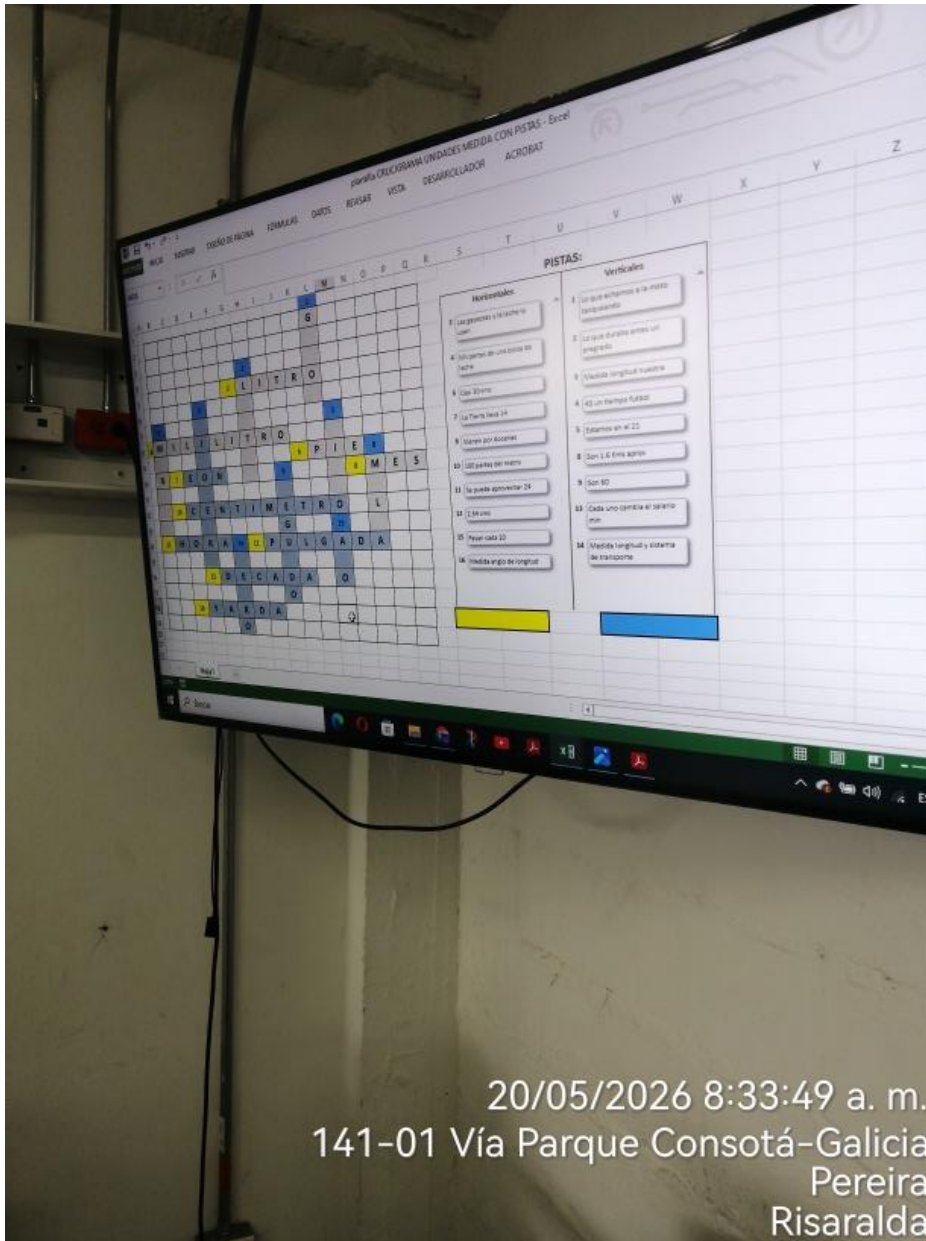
plantilla CRUCIGRAMA UNIDADES MEDIDA CON PISTAS - Excel

ARCHIVO INICIO INSERTAR DISEÑO DE PÁGINA FÓRMULAS DATOS REVISAR VISTA DESARROLLADOR ACROBAT

PISTAS:

Horizontales

Verticales

G

LITRO

MILILITRO

PIE

MES

SEGUNDO

CENTIMETRO

L

HORA

PULGADA

DECADA

O

YARDA

2 Los galones y la leche lo usan

1 Lo que echamos a la moto tanqueando

4 Mil partes de un litro de leche

3 Lo que duraba antes un embarazo

6 Casi 30cms

5 Medida longitud nuestra

7 La Tierra tiene 24

8 45 un tiempo fútbol

9 Mandan por docenas

5 Estamos en el 21

10 100 partes del metro

8 Son 1,6 kms aprox

11 Se puede aprovechar 24

9 Son 60

12 2,54 cms

13 Cada uno cambia el salario min

15 Pasan cada 10

14 Medida longitud y sistema de transporte

16 Medida inglés de longitud

Hoja1

Buscar

20/05/2026 8:33:49 a. m.
141-01 Vía Parque Consotá-Galicia
Pereira
Risaralda